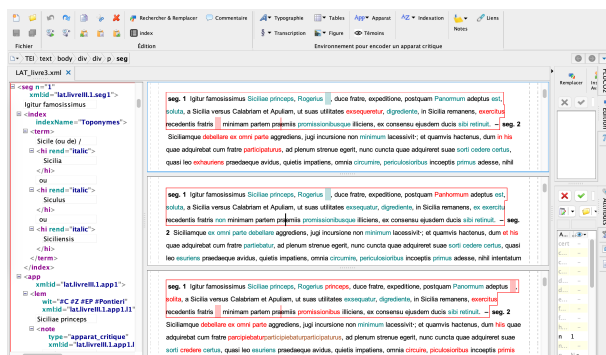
Fichier

Rechercher & Remplacer
Commentaire
Index
Édition

Typographie
Tables
App Apparat
Indexation
Liens
Transcription
Figure
Témoins
Notes
Environnement pour encoder un apparat critique

TEI text body div div p seg

LAT_livre3.xml

<seg n="1" xml:id="lat.livreIII.1.seg1">
Igitur famosissimus
<index indexName="Toponymes">
<term>
Sicile (ou de) /
<hi rend="italic">
Sicilia
</hi>
ou
<hi rend="italic">
Siculus
</hi>
ou
<hi rend="italic">
Siciliensis
</hi>
</term>
</index>
<app xml:id="lat.livreIII.app1">
<lem wit="#C #Z #EP #Pontieri" xml:id="lat.livreIII.1.app1.l1">
Siciliae princeps
<note type="apparat_critique" xml:id="lat.livreIII.1.app1.l

seg. 1 Igitur famosissimus Siciliae princeps, Rogerius, duce fratre, expeditione, postquam Panormum adeptus est, soluta, a Sicilia versus Calabriam et Apuliam, ut suas utilitates exsequeretur, digrediente, in Sicilia remanens, exercitus recedentis fratris minimam partem praemiis promissionibusque illiciens, ex consensu ejusdem ducis sibi retinuit. seg. 2 Siciliamque debellare ex omni parte aggrediens, jugi incursione non minimum lacessivit; et quamvis hactenus, dum in his quae adquirebat cum fratre participatus, ad plenum strenue egerit, nunc cuncta quae adquireret suae sorti cedere certus, quasi leo exsuriens praedaeque avidus, quietis impatiens, omnia circumire, periculosioribus inceptis primus adesse, nihil

seg. 1 Igitur famosissimus Siciliae princeps, Rogerius, duce fratre, expeditione, postquam Panormum adeptus est, soluta, a Sicilia versus Calabriam et Apuliam, ut suas utilitates exsequatur, digrediente, in Sicilia remanens, ex exercitu recedentis fratris non minimam partem praemiis promissionibusque illiciens, ex consensu ejusdem ducis sibi retinuit. seg. 2 Siciliamque ex omni parte debellare aggrediens, jugi incursione non minimum lacessivit; et quamvis hactenus, dum et his quae adquirebat cum fratre partiebatur, ad plenum strenue egerit, nunc cuncta quae adquireret suae sorti cedere certus, quasi leo esuriens praedaeque avidus, quietis impatiens, omnia circuire, periculosioribus inceptis primus adesse, nihil intentatum

seg. 1 Igitur famosissimus Siciliae princeps, Rogerius princeps, duce fratre, expeditione, postquam Panormum adeptus est, solita, a Sicilia versus Calabriam et Apuliam, ut suas utilitates exsequeretur, digrediente, in Sicilia remanens, exercitus recedentis fratris minimam partem praemiis promissionibusque illiciens, ex consensu ejusdem ducis sibi retinuit. seg. 2 Siciliamque ex omni parte debellare aggrediens, jugi incursione non minimum lacessivit; et quamvis hactenus, dum in his quae adquirebat cum fratre participabatur, ad plenum strenue egerit, nunc cuncta quae adquireret suae sorti cederet certus, quasi leo esuriens praedaeque avidus, quietis impatiens, omnia circuire, periculosioribus inceptis primus

Remplacer